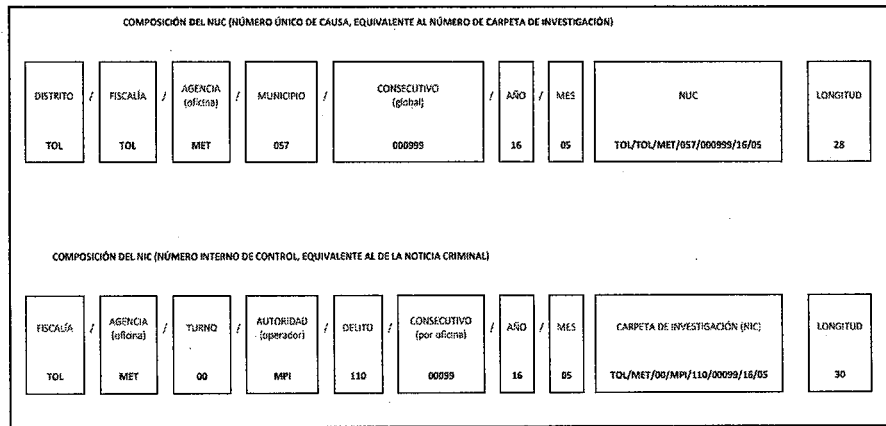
COMPOSICIÓN DEL NUC (NÚMERO ÚNICO DE CAUSA, EQUIVALENTE AL NÚMERO DE CARPETA DE INVESTIGACIÓN)

| DISTRITO | / | FISCALÍA | / | AGENCIA (oficina) | / | MUNICIPIO | / | CONSECUTIVO (global) | / | AÑO | / | MES | NUC | LONGITUD |
|---|---|---|---|---|---|---|---|---|---|---|---|---|---|---|
| TOL | | TOL | | MET | | 057 | | 000999 | | 16 | | 05 | TOL/TOL/MET/057/000999/16/05 | 28 |

COMPOSICIÓN DEL NIC (NÚMERO INTERNO DE CONTROL, EQUIVALENTE AL DE LA NOTICIA CRIMINAL)

| FISCALÍA | / | AGENCIA (oficina) | / | TURNO | / | AUTORIDAD (operador) | / | DELITO | / | CONSECUTIVO (por oficina) | / | AÑO | / | MES | CARPETA DE INVESTIGACIÓN (NIC) | LONGITUD |
|---|---|---|---|---|---|---|---|---|---|---|---|---|---|---|---|---|
| TOL | | MET | | 00 | | MPI | | 110 | | 00099 | | 16 | | 05 | TOL/MET/00/MPI/110/00099/16/05 | 30 |